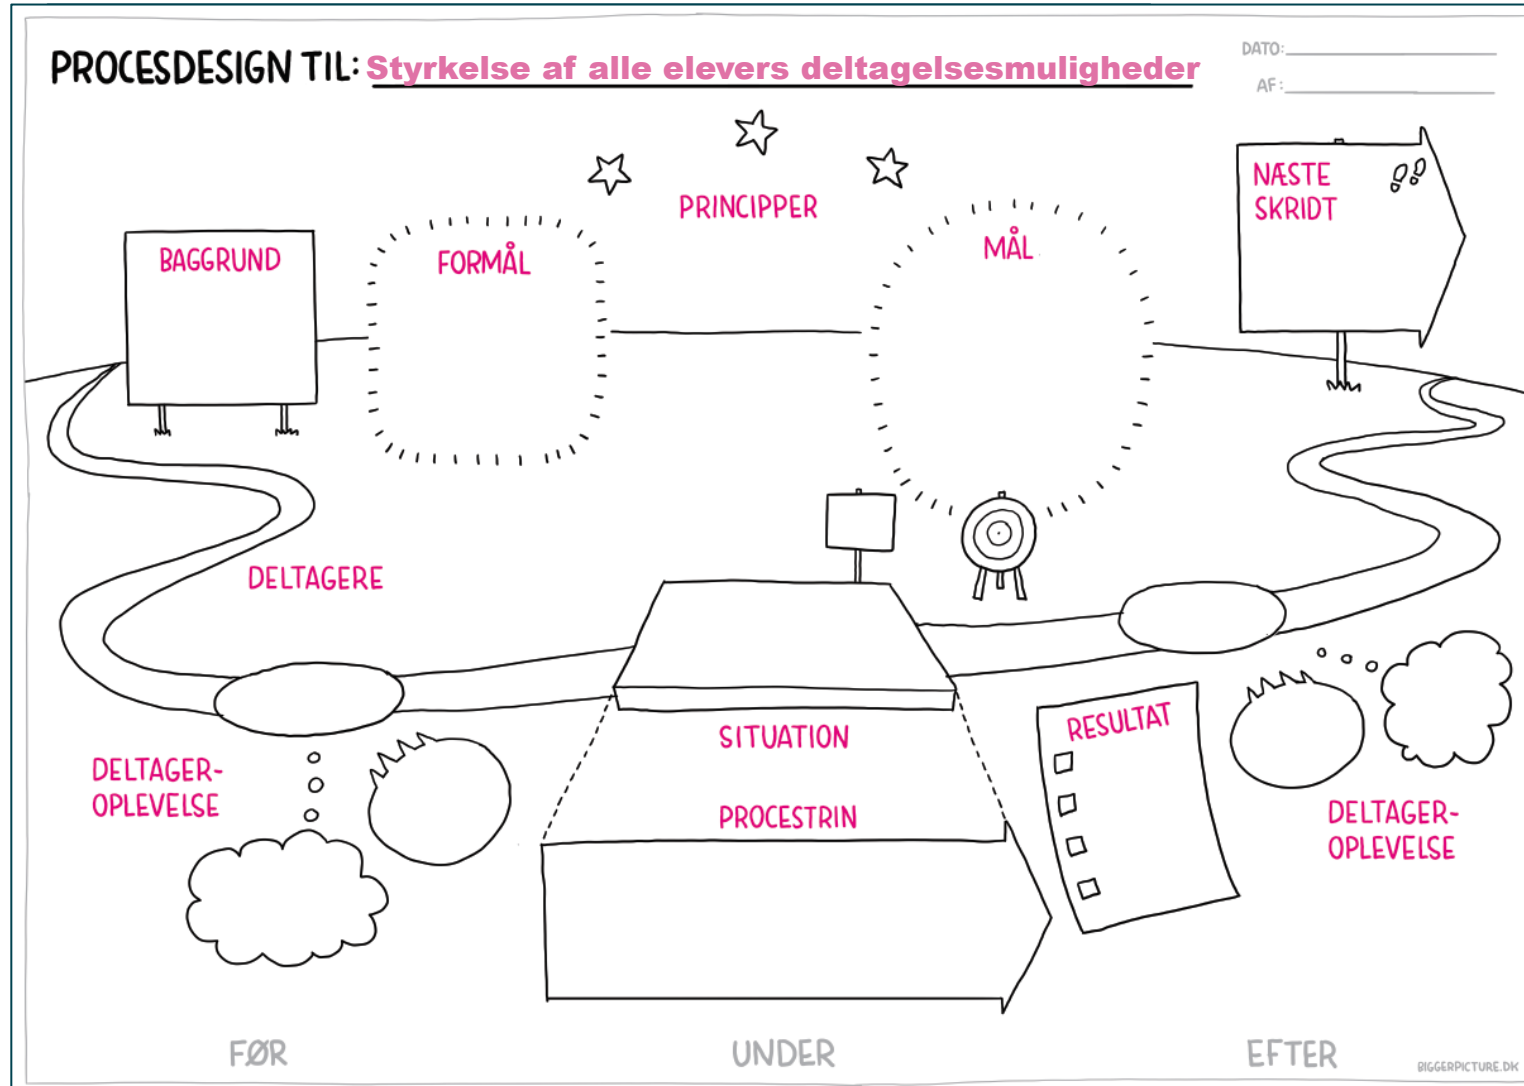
PROCESDESIGN TIL: Styrkelse af alle elevers deltagelsesmuligheder

DATO:
AF:

PRINCIPPER

NÆSTE SKRIDT

BAGGRUND

FORMÅL

MÅL

DELTAGERE

SITUATION

PROCESTRIN

RESULTAT

DELTAGER-OPLEVELSE

DELTAGER-OPLEVELSE

FØR

UNDER

EFTER

BIGGERPICTURE.DK